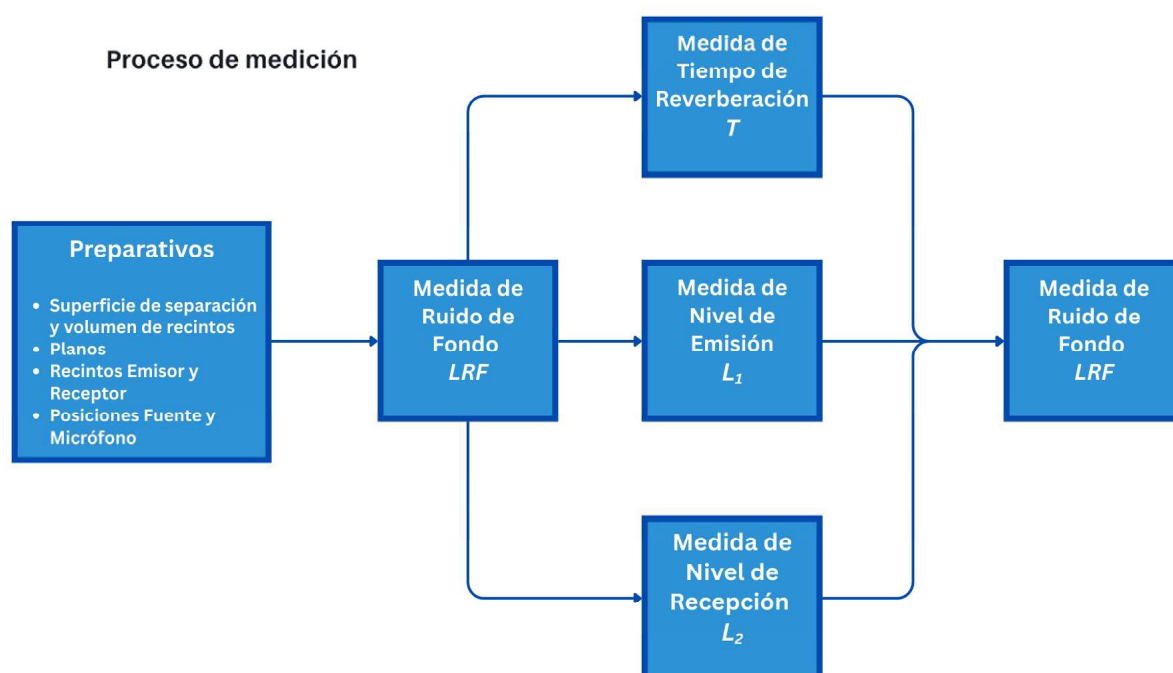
Proceso de medición

Preparativos

- Superficie de separación y volumen de recintos
- Planos
- Recintos Emisor y Receptor
- Posiciones Fuente y Micrófono

Medida de Ruido de Fondo
*LRF*

Medida de Tiempo de Reverberación
*T*

Medida de Nivel de Emisión
$L_1$

Medida de Nivel de Recepción
$L_2$

Medida de Ruido de Fondo
*LRF*